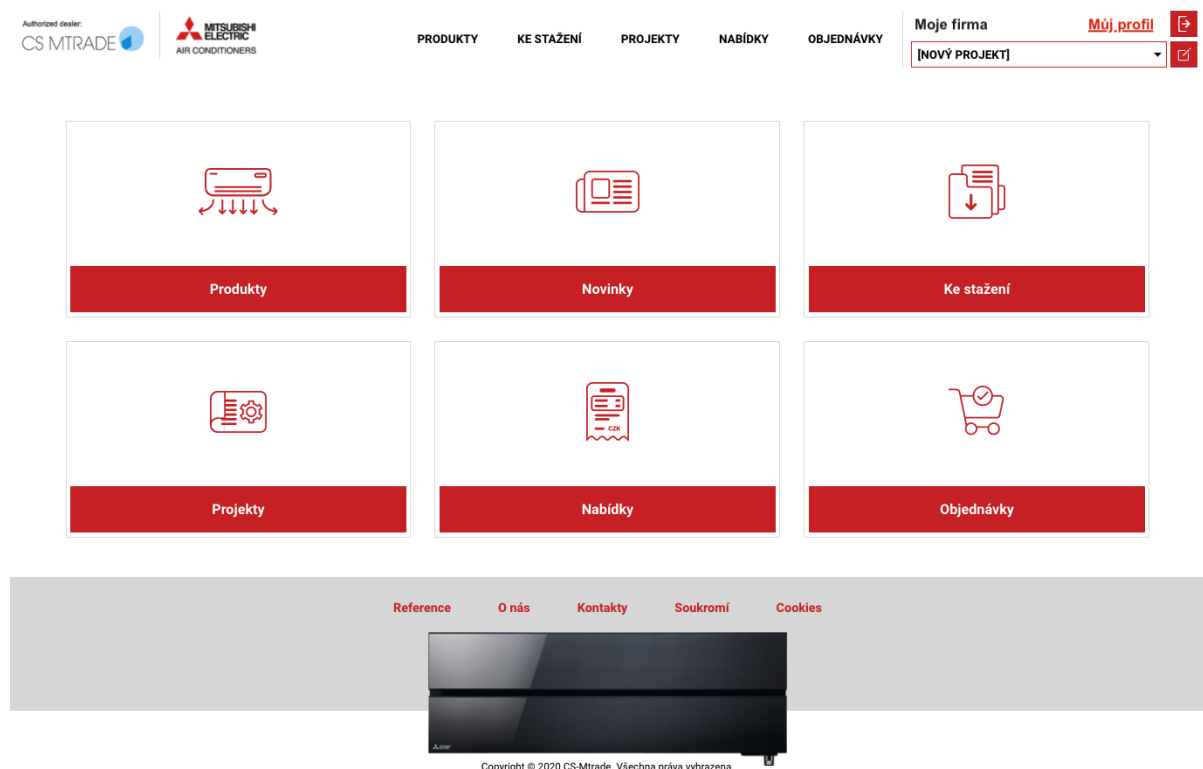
Authorized dealer:
CS MTRADE

MITSUBISHI ELECTRIC
AIR CONDITIONERS

PRODUKTY KE STAŽENÍ PROJEKTY NABÍDKY OBJEDNÁVKY

Moje firma
Můj profil
[NOVÝ PROJEKT]

Produkty

Novinky

Ke stažení

Projekty

CZK

Nabídky

Objednávky

Reference O nás Kontakty Soukromí Cookies

Copyright © 2020 CS-Mtrade. Všechna práva vyhrazena.